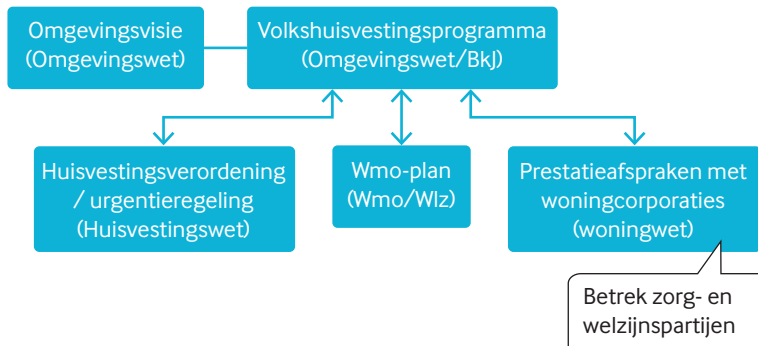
Omgevingsvisie (Omgevingswet)

Volkshuisvestingsprogramma (Omgevingswet/Bkl)

Huisvestingsverordening / urgentieregeling (Huisvestingswet)

Wmo-plan (Wmo/Wlz)

Prestatieafspraken met woningcorporaties (woningwet)

Betrek zorg- en welzijnspartijen